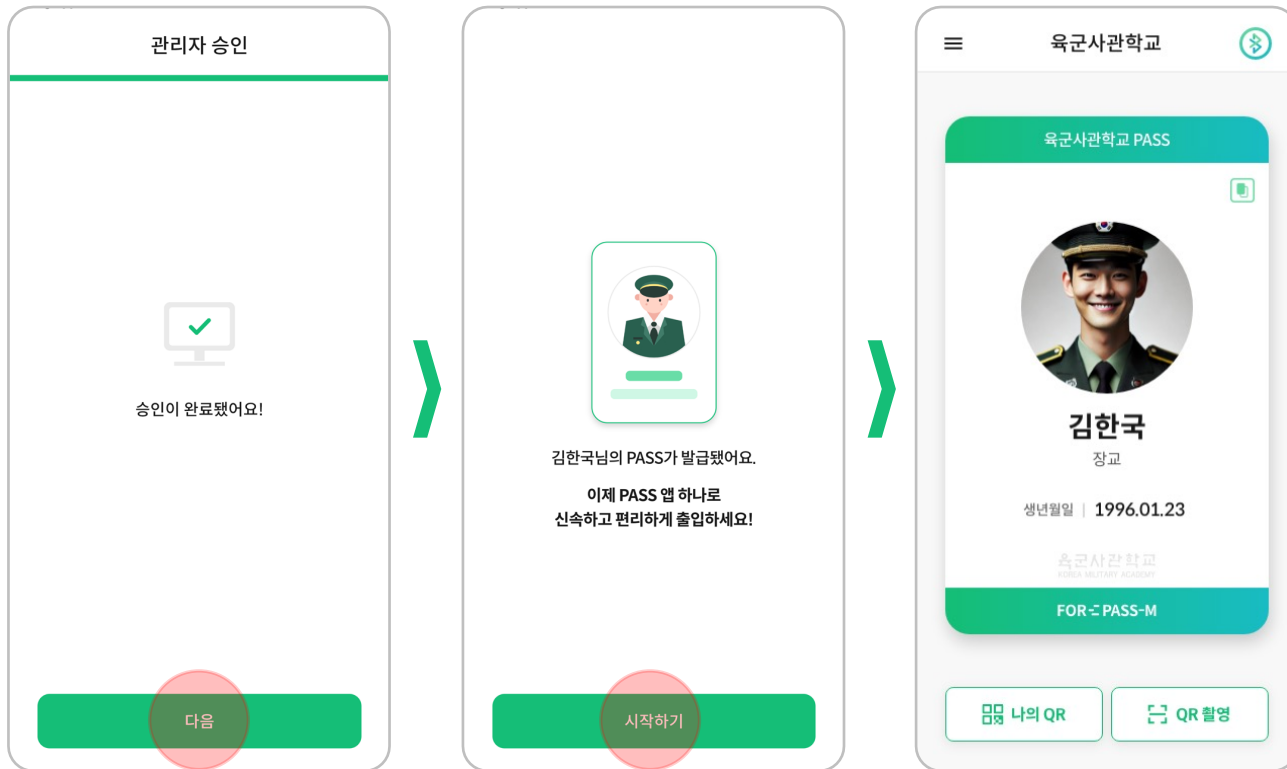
관리자 승인

승인이 완료됐어요!

다음

김한국님의 PASS가 발급됐어요.

이제 PASS 앱 하나로
신속하고 편리하게 출입하세요!

시작하기

육군사관학교

육군사관학교 PASS

김한국

장교

생년월일 | 1996.01.23

육군사관학교
KOREA MILITARY ACADEMY

FOR PASS-M

나의 QR

QR 촬영